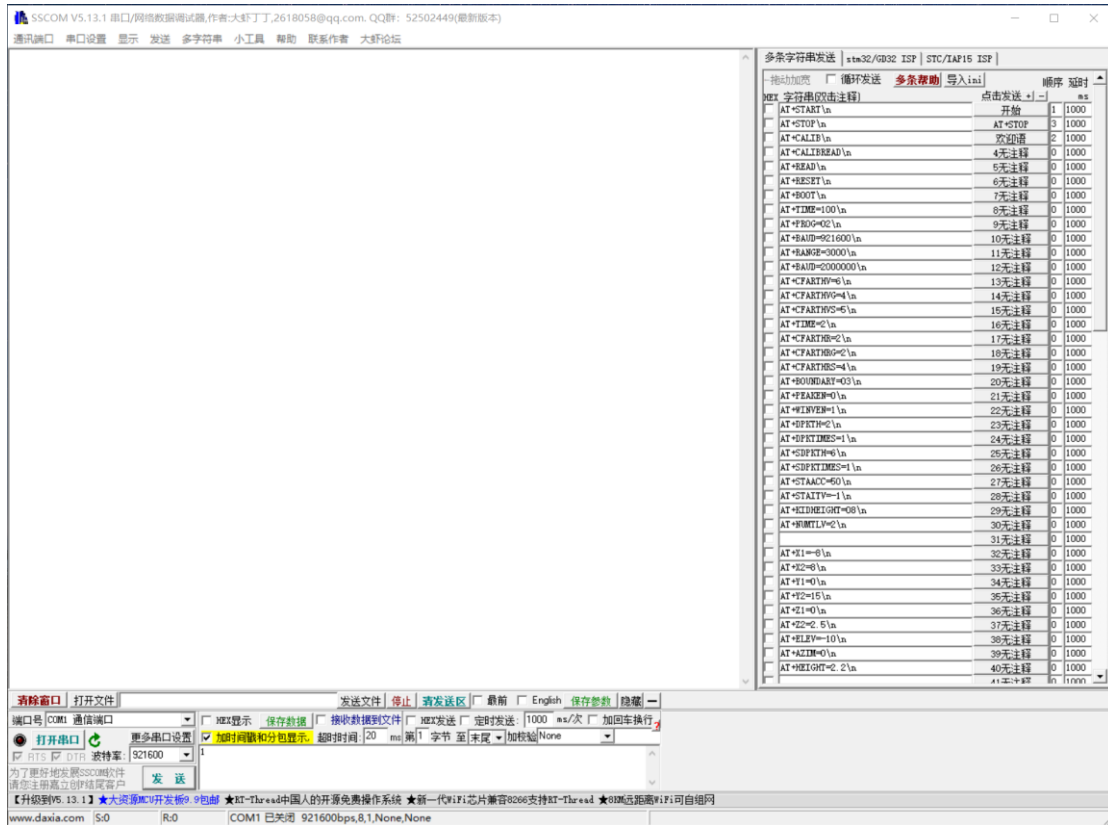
SSCOM V5.13.1 串口/网络数据调试器,作者:大虾丁丁,2618058@qq.com. QQ群: 52502449(最新版本)

通讯端口 串口设置 显示 发送 多字符串 小工具 帮助 联系作者 大虾论坛

多条字符串发送 | stm32/GD32 ISP | STC/IAP15 ISP

拖动加宽 循环发送 多条帮助 导入ini 顺序 延时

HEX 字符串(双击注释) 点击发送 + - ms

| 字符串 | 点击发送 | 顺序 | 延时 |
|---|---|---|---|
| AT+START\n | 开始 | 1 | 1000 |
| AT+STOP\n | AT+STOP | 3 | 1000 |
| AT+CALIB\n | 欢迎语 | 2 | 1000 |
| AT+CALIBREAD\n | 4无注释 | 0 | 1000 |
| AT+READ\n | 5无注释 | 0 | 1000 |
| AT+RESET\n | 6无注释 | 0 | 1000 |
| AT+BOOT\n | 7无注释 | 0 | 1000 |
| AT+TIME=100\n | 8无注释 | 0 | 1000 |
| AT+PROG=02\n | 9无注释 | 0 | 1000 |
| AT+BAUD=921600\n | 10无注释 | 0 | 1000 |
| AT+RANGE=3000\n | 11无注释 | 0 | 1000 |
| AT+BAUD=2000000\n | 12无注释 | 0 | 1000 |
| AT+CFARTHV=6\n | 13无注释 | 0 | 1000 |
| AT+CFARTHVG=4\n | 14无注释 | 0 | 1000 |
| AT+CFARTHVS=6\n | 15无注释 | 0 | 1000 |
| AT+TIME=2\n | 16无注释 | 0 | 1000 |
| AT+CFARTHR=2\n | 17无注释 | 0 | 1000 |
| AT+CFARTHRG=2\n | 18无注释 | 0 | 1000 |
| AT+CFARTHRS=4\n | 19无注释 | 0 | 1000 |
| AT+BOUNDARY=03\n | 20无注释 | 0 | 1000 |
| AT+PEAKEN=0\n | 21无注释 | 0 | 1000 |
| AT+WINVEN=1\n | 22无注释 | 0 | 1000 |
| AT+DPKTH=2\n | 23无注释 | 0 | 1000 |
| AT+DPKTIMES=1\n | 24无注释 | 0 | 1000 |
| AT+SDPKTH=6\n | 25无注释 | 0 | 1000 |
| AT+SDPKTIMES=1\n | 26无注释 | 0 | 1000 |
| AT+STAACC=50\n | 27无注释 | 0 | 1000 |
| AT+STAITV=-1\n | 28无注释 | 0 | 1000 |
| AT+KIDHEIGHT=08\n | 29无注释 | 0 | 1000 |
| AT+NUMTLV=2\n | 30无注释 | 0 | 1000 |
|  | 31无注释 | 0 | 1000 |
| AT+X1=-8\n | 32无注释 | 0 | 1000 |
| AT+X2=8\n | 33无注释 | 0 | 1000 |
| AT+Y1=0\n | 34无注释 | 0 | 1000 |
| AT+Y2=15\n | 35无注释 | 0 | 1000 |
| AT+Z1=0\n | 36无注释 | 0 | 1000 |
| AT+Z2=2.5\n | 37无注释 | 0 | 1000 |
| AT+ELEV=-10\n | 38无注释 | 0 | 1000 |
| AT+AZIM=0\n | 39无注释 | 0 | 1000 |
| AT+HEIGHT=2.2\n | 40无注释 | 0 | 1000 |

清除窗口 打开文件 发送文件 停止 清发送区 最前 English 保存参数 隐藏 —

端口号 COM1 通信端口 HEX显示 保存数据 接收数据到文件 HEX发送 定时发送: 1000 ms/次 加回车换行

打开串口 更多串口设置 加时间戳和分包显示. 超时时间: 20 ms 第 1 字节 至 末尾 加校验 None

RTS DTR 波特率: 921600 1

为了更好地发展SSCOM软件 请您注册嘉立创P结尾客户 发 送

【升级到V5.13.1】★大资源MCU开发板9.9包邮 ★RT-Thread中国人的开源免费操作系统 ★新一代WiFi芯片兼容8266支持RT-Thread ★8KM远距离WiFi可自组网

www.daxia.com S:0 R:0 COM1 已关闭 921600bps,8,1,None,None